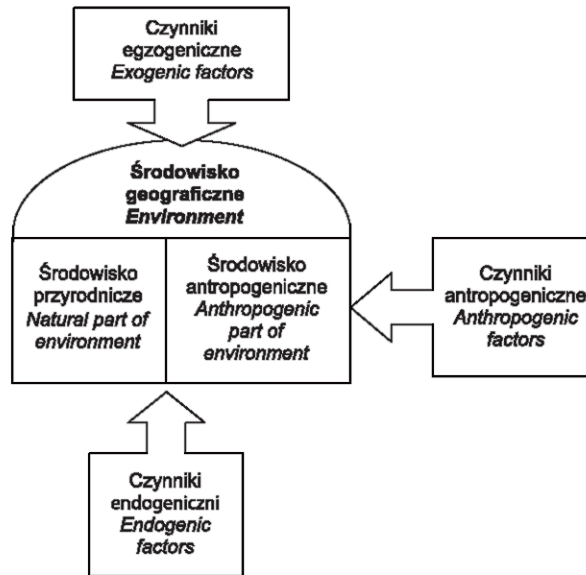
Czynniki egzogeniczne
*Exogenic factors*

**Środowisko geograficzne**
***Environment***

Środowisko przyrodnicze
*Natural part of environment*

Środowisko antropogeniczne
*Anthropogenic part of environment*

Czynniki antropogeniczne
*Anthropogenic factors*

Czynniki endogeniczni
*Endogenic factors*